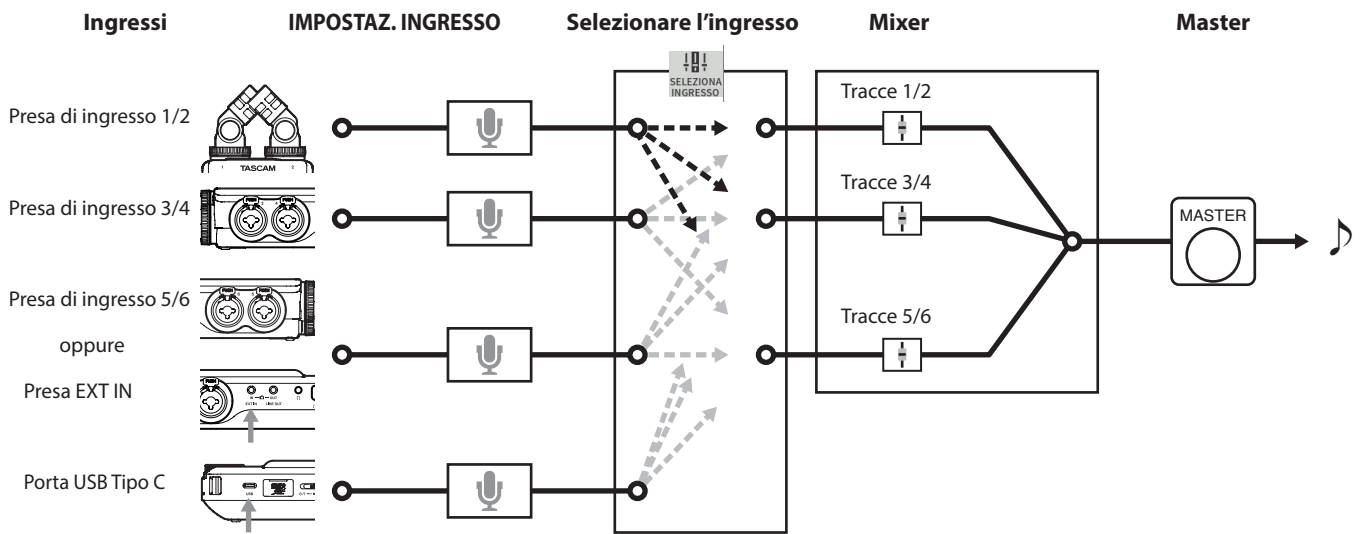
Ingressi

IMPOSTAZ. INGRESSO

Selezionare l'ingresso

Mixer

Master

SELEZIONA INGRESSO

Presa di ingresso 1/2

TASCAM

Presa di ingresso 3/4

Presa di ingresso 5/6

oppure

Presa EXT IN

Porta USB Tipo C

Tracce 1/2

Tracce 3/4

Tracce 5/6

MASTER

♪